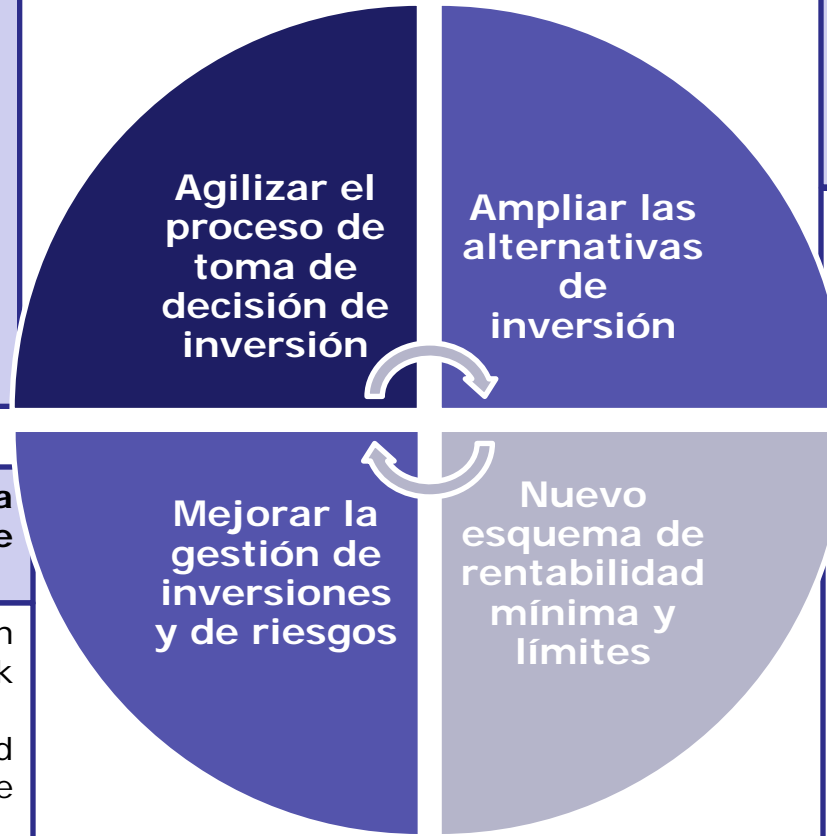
Agilizar el proceso de toma de decisión de inversión

Ampliar las alternativas de inversión

Mejorar la gestión de inversiones y de riesgos

Nuevo esquema de rentabilidad mínima y límites

a
e

n
k
d
e